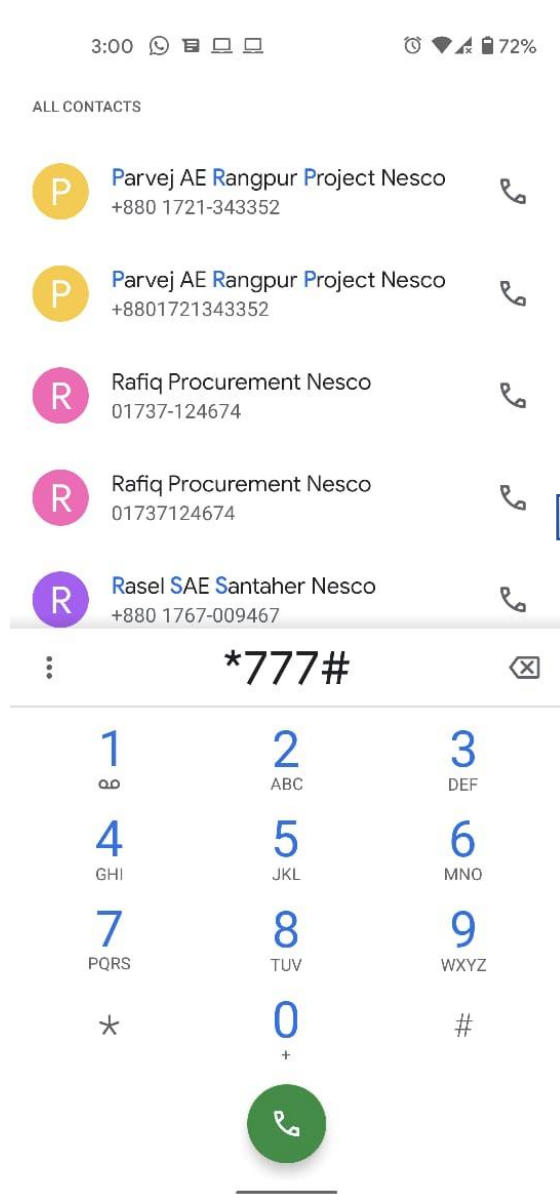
3:00 72%

ALL CONTACTS

P Parvej AE Rangpur Project Nesco
+880 1721-343352

P Parvej AE Rangpur Project Nesco
+8801721343352

R Rafiq Procurement Nesco
01737-124674

R Rafiq Procurement Nesco
01737124674

R Rasel SAE Santaher Nesco
+880 1767-009467

*777#

1
2 ABC
3 DEF
4 GHI
5 JKL
6 MNO
7 PQRS
8 TUV
9 WXYZ
*
0 +
#